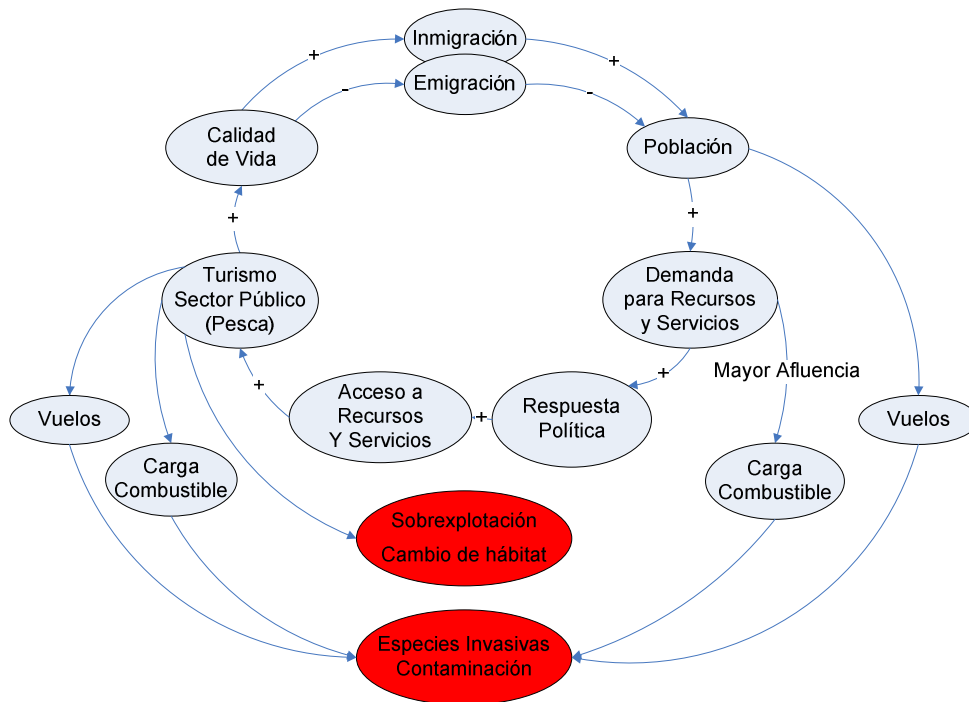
Inmigración

Emigración

+

-

+

-

Calidad de Vida

Población

+

+

Turismo Sector Público (Pesca)

Demanda para Recursos y Servicios

Mayor Afluencia

+

+

Acceso a Recursos Y Servicios

+

Respuesta Política

Vuelos

Vuelos

Carga Combustible

Carga Combustible

Sobrexplotación

Cambio de hábitat

Especies Invasivas Contaminación